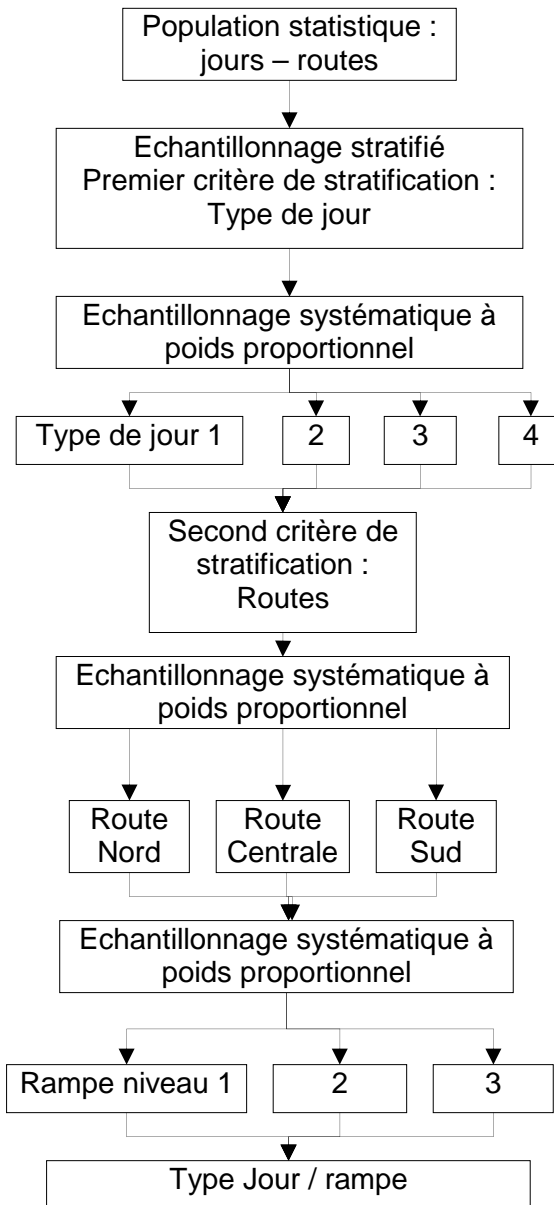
Population statistique : jours – routes

Echantillonnage stratifié
Premier critère de stratification :
Type de jour

Echantillonnage systématique à poids proportionnel

Type de jour 1

2

3

4

Second critère de stratification :
Routes

Echantillonnage systématique à poids proportionnel

Route Nord

Route Centrale

Route Sud

Echantillonnage systématique à poids proportionnel

Rampe niveau 1

2

3

Type Jour / rampe